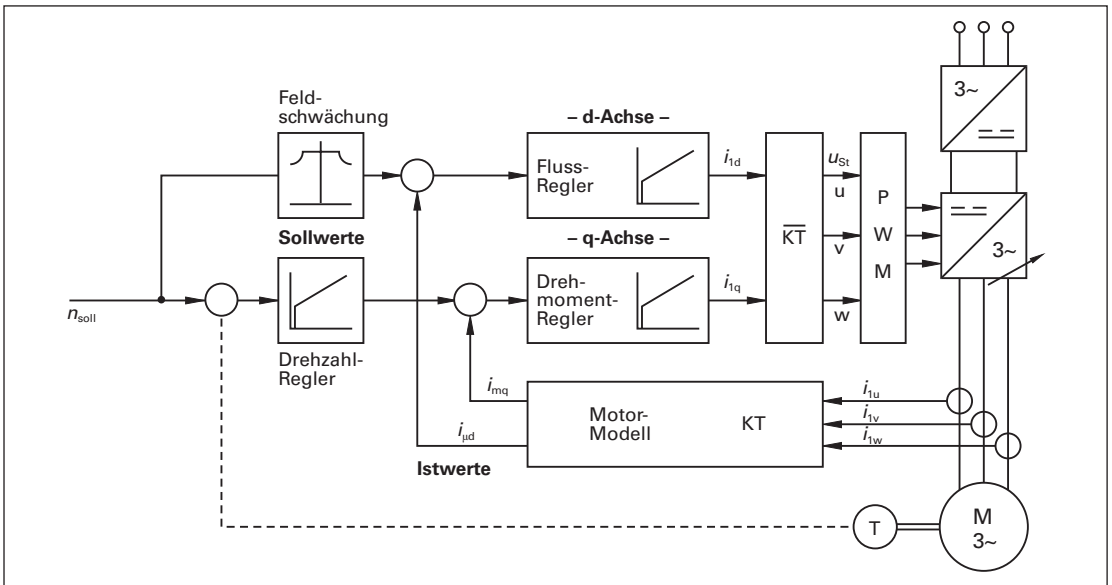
Feldschwächung

– d-Achse –

Fluss-Regler

$i_{1d}$

$u_{St}$

u

P

W

M

3~

3~

Sollwerte

– q-Achse –

$\overline{KT}$

v

Drehmoment-Regler

$i_{1q}$

w

$n_{soll}$

Drehzahl-Regler

$i_{mq}$

Motor-Modell

KT

$i_{1u}$

$i_{1v}$

$i_{1w}$

$i_{\mu d}$

Istwerte

T

M
3~